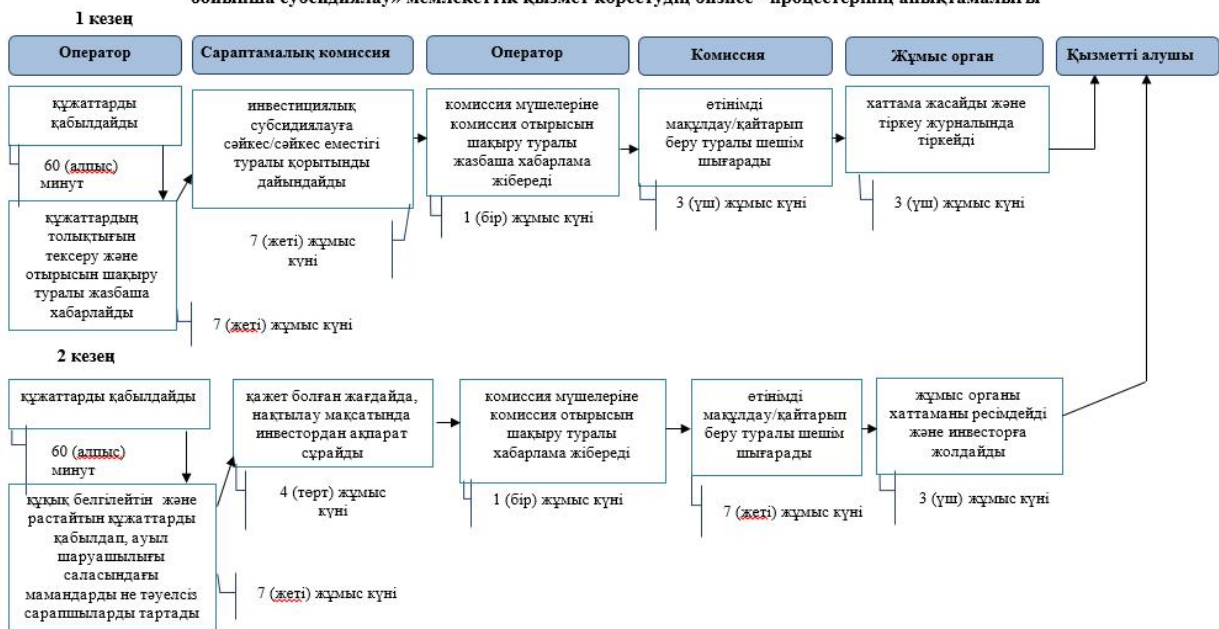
бойынша субсидиялау» мемлекеттік қызмет көрсетудің бизнес- процестерінің анықтамалығы

1 кезең

Оператор

Сараптамалық комиссия

Оператор

Комиссия

Жұмыс орган

Қызметті алушы

құжаттарды қабылдайды

60 (алпыс) минут

құжаттардың толықтығын тексеру және отырысын шақыру туралы жазбаша хабарлайды

7 (жеті) жұмыс күні

инвестициялық субсидиялауға сәйкес/сәйкес еместігі туралы қорытынды дайындайды

7 (жеті) жұмыс күні

комиссия мүшелеріне комиссия отырысын шақыру туралы жазбаша хабарлама жібереді

1 (бір) жұмыс күні

өтінімді мақұлдау/қайтарып беру туралы шешім шығарады

3 (үш) жұмыс күні

хаттама жасайды және тіркеу журналында тіркейді

3 (үш) жұмыс күні

2 кезең

құжаттарды қабылдайды

60 (алпыс) минут

құқық белгілейтін және растайтын құжаттарды қабылдап, ауыл шаруашылығы саласындағы мамандарды не тәуелсіз сарапшыларды тартады

7 (жеті) жұмыс күні

қажет болған жағдайда, нақтылау мақсатында инвестордан ақпарат сұрайды

4 (төрт) жұмыс күні

комиссия мүшелеріне комиссия отырысын шақыру туралы хабарлама жібереді

1 (бір) жұмыс күні

өтінімді мақұлдау/қайтарып беру туралы шешім шығарады

7 (жеті) жұмыс күні

жұмыс органы хаттаманы ресімдейді және инвесторға жолдайды

3 (үш) жұмыс күні